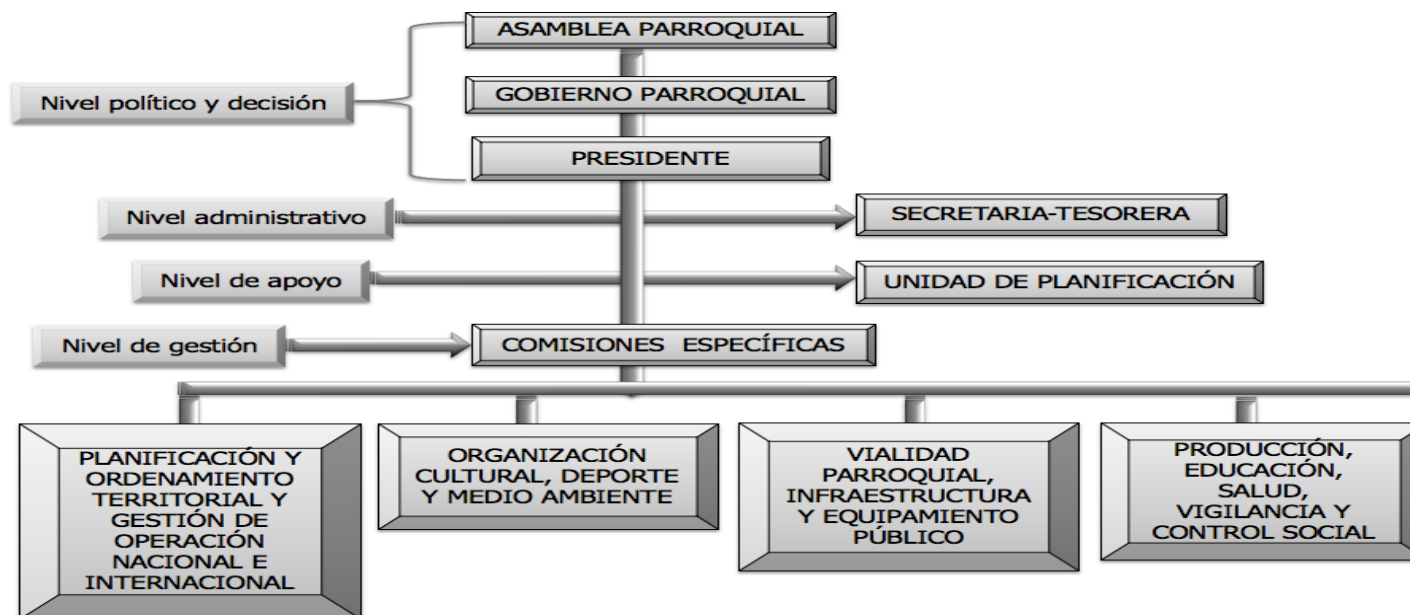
ASAMBLEA PARROQUIAL

GOBIERNO PARROQUIAL

PRESIDENTE

Nivel político y decisión

Nivel administrativo

SECRETARIA-TESORERA

Nivel de apoyo

UNIDAD DE PLANIFICACIÓN

Nivel de gestión

COMISIONES ESPECÍFICAS

PLANIFICACIÓN Y ORDENAMIENTO TERRITORIAL Y GESTIÓN DE OPERACIÓN NACIONAL E INTERNACIONAL

ORGANIZACIÓN CULTURAL, DEPORTE Y MEDIO AMBIENTE

VIALIDAD PARROQUIAL, INFRAESTRUCTURA Y EQUIPAMIENTO PÚBLICO

PRODUCCIÓN, EDUCACIÓN, SALUD, VIGILANCIA Y CONTROL SOCIAL